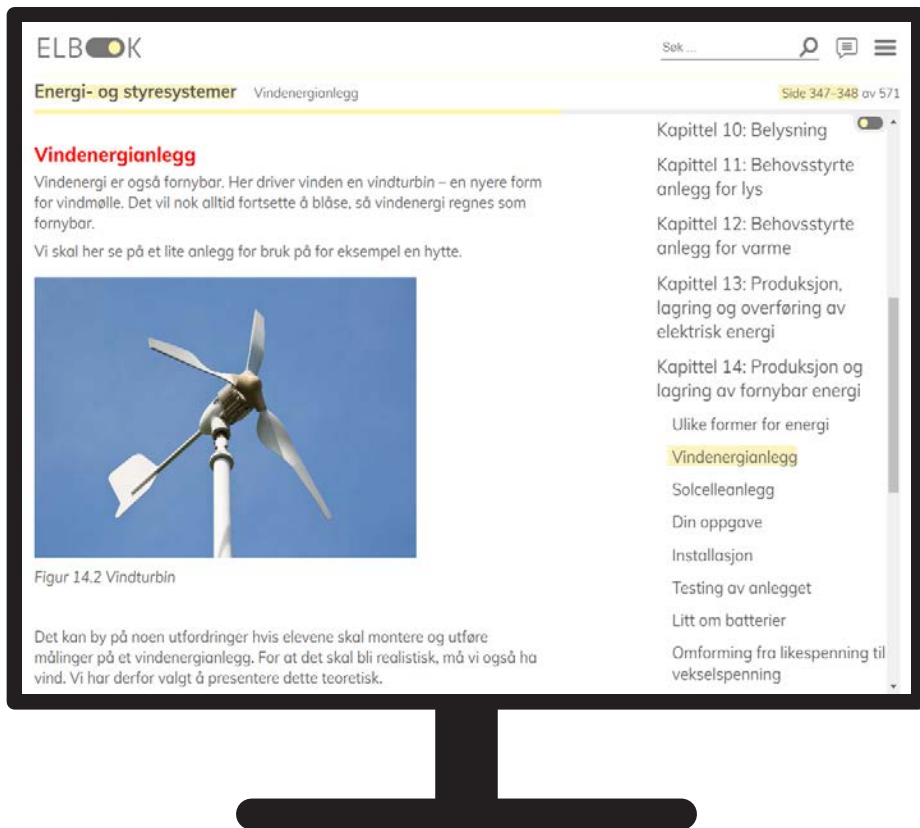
ELBOK

Søk ...

Energi- og styresystemer Vindenergianlegg

Side 347–348 av 571

Vindenergianlegg

Vindenergi er også fornybar. Her driver vinden en vindturbin – en nyere form for vindmølle. Det vil nok alltid fortsette å blåse, så vindenergi regnes som fornybar.

Vi skal her se på et lite anlegg for bruk på for eksempel en hytte.

Figur 14.2 Vindturbin

Det kan by på noen utfordringer hvis elevene skal montere og utføre målinger på et vindenergianlegg. For at det skal bli realistisk, må vi også ha vind. Vi har derfor valgt å presentere dette teoretisk.

Kapittel 10: Belysning
Kapittel 11: Behovsstyrte anlegg for lys
Kapittel 12: Behovsstyrte anlegg for varme
Kapittel 13: Produksjon, lagring og overføring av elektrisk energi
Kapittel 14: Produksjon og lagring av fornybar energi
Ulike former for energi
Vindenergianlegg
Solcelleanlegg
Din oppgave
Installasjon
Testing av anlegget
Litt om batterier
Omforming fra likespenning til vekselspenning